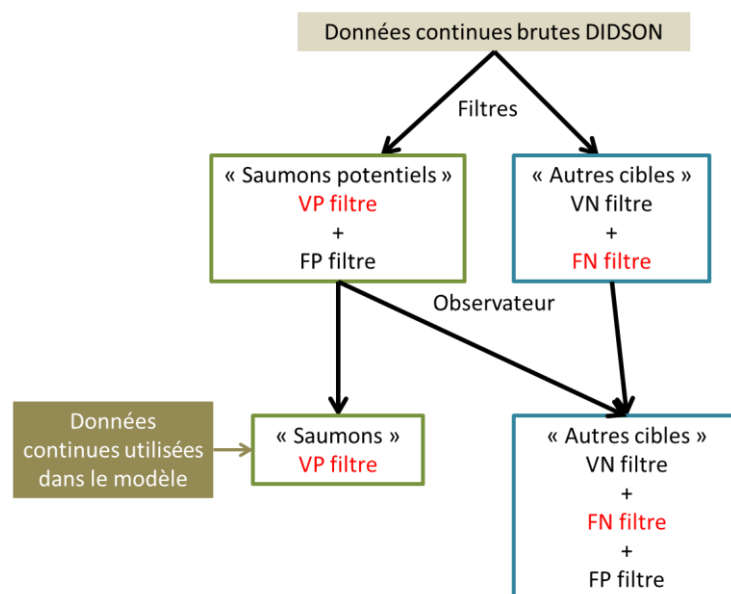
Données continues brutes DIDSON

Filtres

« Saumons potentiels »
VP filtre
+
FP filtre

« Autres cibles »
VN filtre
+
FN filtre

Observateur

Données continues utilisées dans le modèle

« Saumons »
VP filtre

« Autres cibles »
VN filtre
+
FN filtre
+
FP filtre